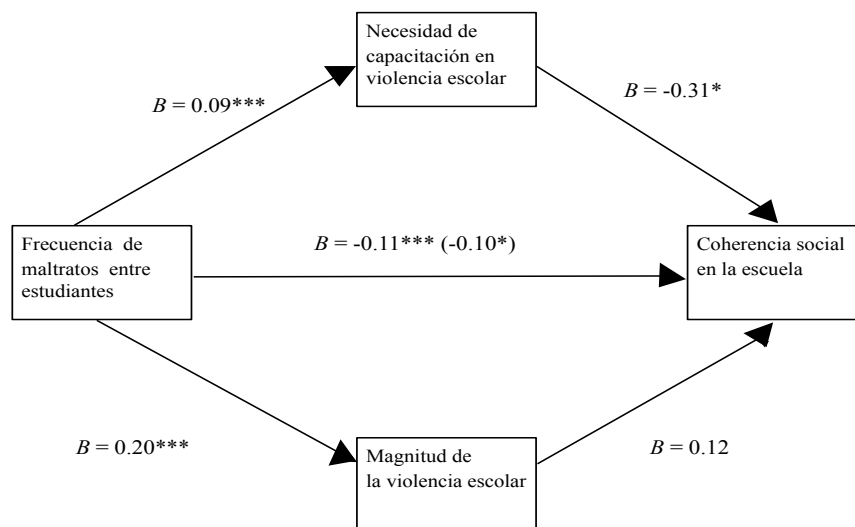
Necesidad de capacitación en violencia escolar

$B = 0.09$***

$B = -0.31$*

Frecuencia de maltratos entre estudiantes

$B = -0.11$*** ($-0.10$*)

Coherencia social en la escuela

$B = 0.20$***

Magnitud de la violencia escolar

$B = 0.12$